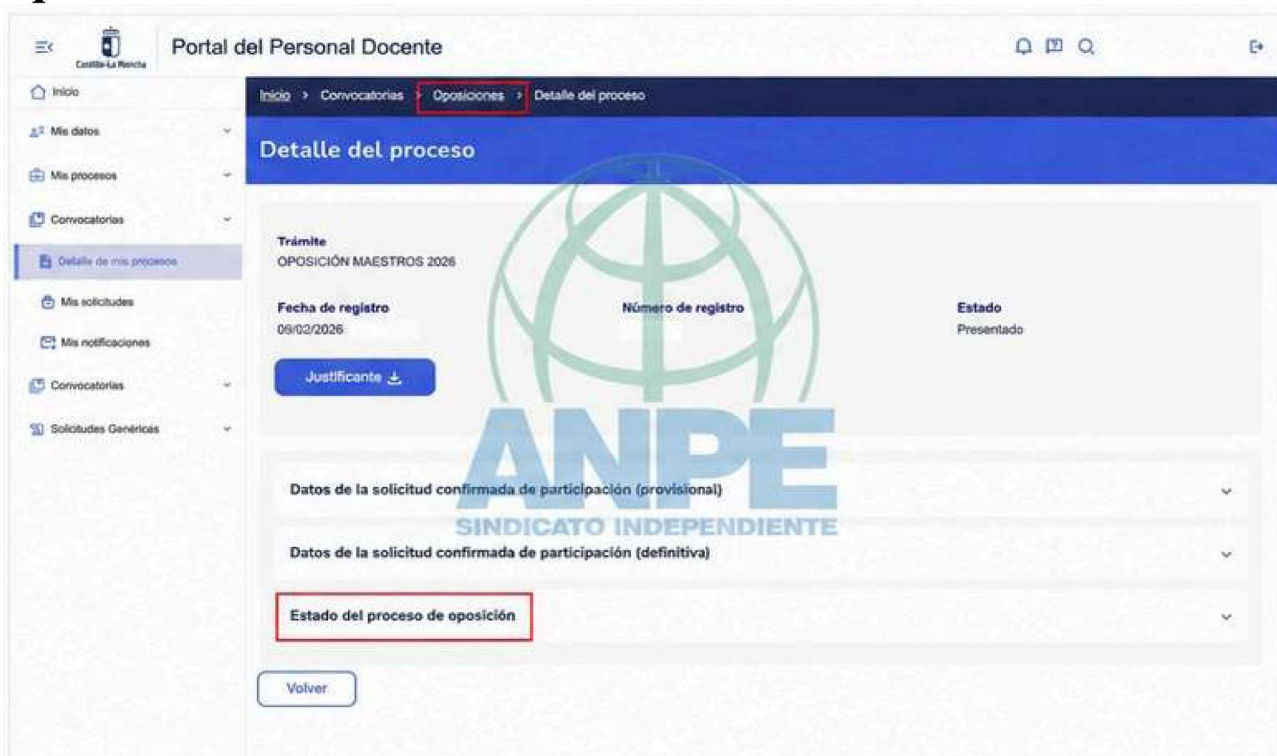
Castilla-La Mancha

Portal del Personal Docente

Inicio

Mis datos

Mis procesos

Convocatorias

Detalle de mis procesos

Mis solicitudes

Mis notificaciones

Convocatorias

Solicitudes Genéricas

Inicio > Convocatorias > Oposiciones > Detalle del proceso

Detalle del proceso

Trámite
OPOSICIÓN MAESTROS 2026

Fecha de registro
09/02/2026

Número de registro

Estado
Presentado

Justificante

ANPE
SINDICATO INDEPENDIENTE

Datos de la solicitud confirmada de participación (provisional)

Datos de la solicitud confirmada de participación (definitiva)

Estado del proceso de oposición

Volver